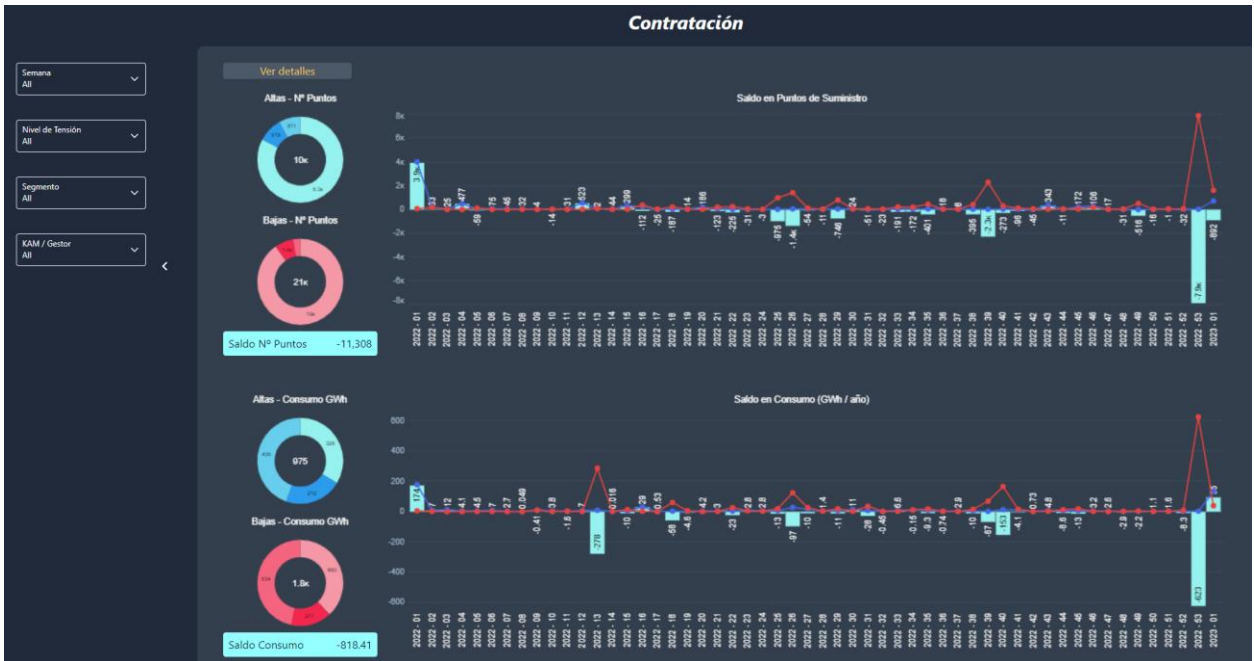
Contratación

Semana
All

Nivel de Tensión
All

Segmento
All

KAM / Gestor
All

Ver detalles

Altas - Nº Puntos

10K

Bajas - Nº Puntos

21K

Saldo Nº Puntos -11,308

Saldo en Puntos de Suministro

8K
6K
4K
2K
0
-2K
-4K
-6K
-8K

3.9K 53 25 477 -69 75 46 32 4 -14 31 423 2 44 209 -112 -25 -197 14 186 -123 -225 -31 -3 -975 -1.4K -54 -11 -748 24 -51 -23 -161 -172 -401 18 6 -395 -2.3K -273 -95 -45 343 -11 172 106 17 -31 -518 -16 -1 -32 -7.9K -892

2022 - 01 2022 - 02 2022 - 03 2022 - 04 2022 - 05 2022 - 06 2022 - 07 2022 - 08 2022 - 09 2022 - 10 2022 - 11 2022 - 12 2022 - 13 2022 - 14 2022 - 15 2022 - 16 2022 - 17 2022 - 18 2022 - 19 2022 - 20 2022 - 21 2022 - 22 2022 - 23 2022 - 24 2022 - 25 2022 - 26 2022 - 27 2022 - 28 2022 - 29 2022 - 30 2022 - 31 2022 - 32 2022 - 33 2022 - 34 2022 - 35 2022 - 36 2022 - 37 2022 - 38 2022 - 39 2022 - 40 2022 - 41 2022 - 42 2022 - 43 2022 - 44 2022 - 45 2022 - 46 2022 - 47 2022 - 48 2022 - 49 2022 - 50 2022 - 51 2022 - 52 2022 - 53 2023 - 01

Altas - Consumo GWh

975

Bajas - Consumo GWh

1.8K

Saldo Consumo -818.41

Saldo en Consumo (GWh / año)

600
400
200
0
-200
-400
-600

174 7 12 4.1 4.5 7 2.7 0.049 -0.41 3.8 -1.8 7 -278 0.016 -10 29 0.53 -66 -4.6 4.2 3 -23 2.8 -13 -97 -10 1.4 -11 11 -28 -0.45 6.6 -0.15 -9.3 -0.74 2.9 -10 -87 -153 -4.1 0.73 4.8 -8.6 -13 3.2 2.6 -2.9 -2.2 -1.1 1.6 -8.3 -623 23

2022 - 01 2022 - 02 2022 - 03 2022 - 04 2022 - 05 2022 - 06 2022 - 07 2022 - 08 2022 - 09 2022 - 10 2022 - 11 2022 - 12 2022 - 13 2022 - 14 2022 - 15 2022 - 16 2022 - 17 2022 - 18 2022 - 19 2022 - 20 2022 - 21 2022 - 22 2022 - 23 2022 - 24 2022 - 25 2022 - 26 2022 - 27 2022 - 28 2022 - 29 2022 - 30 2022 - 31 2022 - 32 2022 - 33 2022 - 34 2022 - 35 2022 - 36 2022 - 37 2022 - 38 2022 - 39 2022 - 40 2022 - 41 2022 - 42 2022 - 43 2022 - 44 2022 - 45 2022 - 46 2022 - 47 2022 - 48 2022 - 49 2022 - 50 2022 - 51 2022 - 52 2022 - 53 2023 - 01